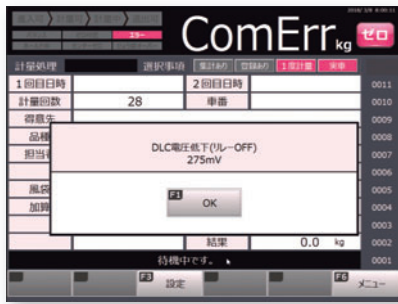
ComErr kg
ゼロ
エラー
計量処理
選択事項
集計あり
登録あり
1度計量
実車
1回目日時
2回目日時
0011
計量回数
28
車番
0010
得意先
0009
品種
0008
担当者
0007
0006
風袋
0005
加算
0004
0003
結果
0.0
kg
0002
待機中です。
0001
DLC電圧低下(リレーOFF)
275mV
F1
OK
F3
設定
F6
メニュー